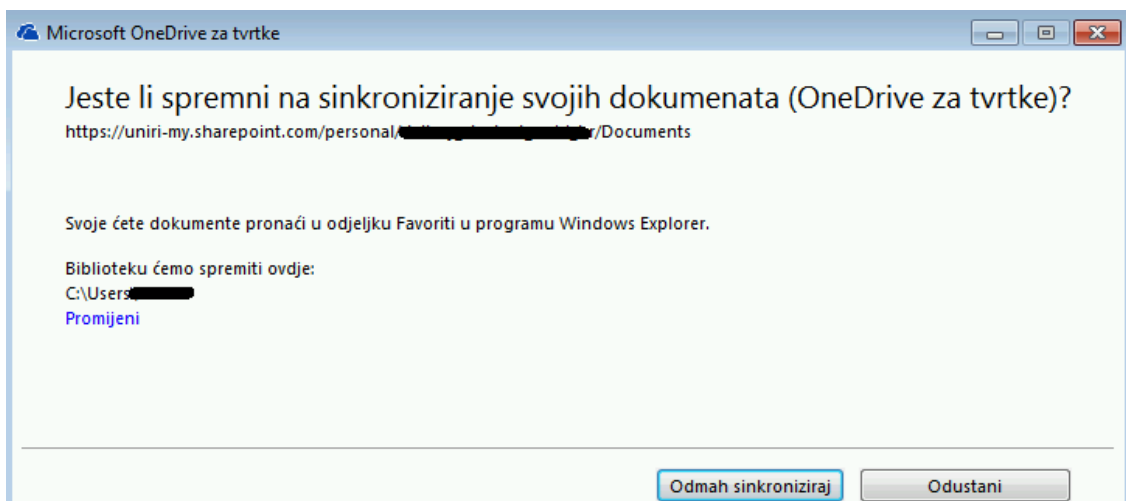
Microsoft OneDrive za tvrtke

Jeste li spremni na sinkroniziranje svojih dokumenata (OneDrive za tvrtke)?
https://uniri-my.sharepoint.com/personal/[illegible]r/Documents

Svoje ćete dokumente pronaći u odjeljku Favoriti u programu Windows Explorer.

Biblioteku ćemo spremiti ovdje:
C:\Users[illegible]
Promijeni

Odmah sinkroniziraj
Odustani